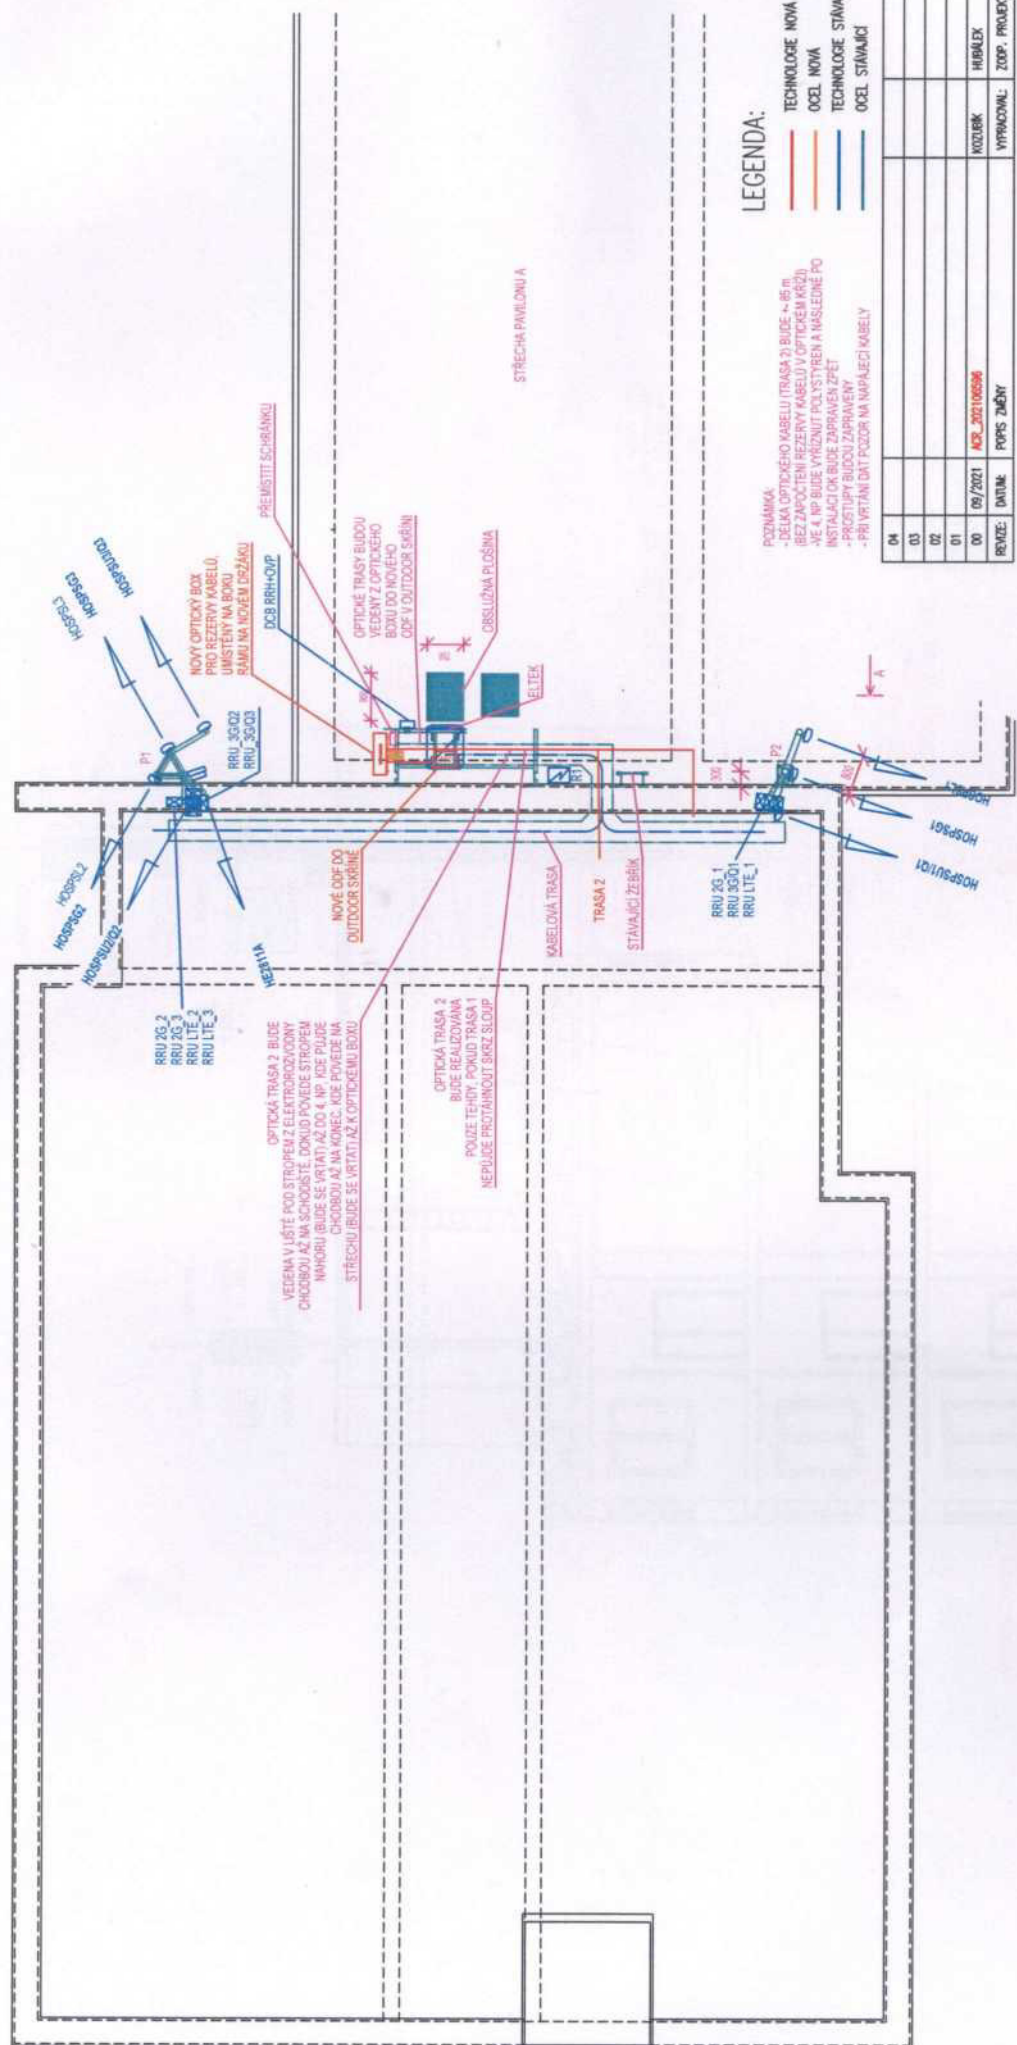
LEGENDA:

TECHNOLOGIE NOVÁ
OCEL NOVÁ
TECHNOLOGIE STÁVA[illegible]
OCEL STÁVAJÍCÍ

POZNÁMKA:
- DÉLKA OPTICKÉHO KABELU (TRASA 2) BUDE +- 85 m (BEZ ZAPOČTENÍ REZERVY KABELU V OPTICKÉM KŘÍŽI)
- VE 4. NP BUDE VYŘÍZNUT POLYSTYREN A NÁSLEDNĚ PO INSTALACI OK BUDE ZAPRAVEN ZPĚT
- PROSTUPY BUDOU ZAPRAVENY
- PŘI VRTÁNÍ DÁT POZOR NA NAPÁJECÍ KABELY

STŘECHA PAVILONU A

PŘEMÍSTIT SCHRÁNKU

OPTICKÉ TRASY BUDOU VEDENY Z OPTICKÉHO BOXU DO NOVÉHO ODF V OUTDOOR SKŘÍNI

OBSLUŽNÁ PLOŠINA

ELTEK

NOVÝ OPTICKÝ BOX PRO REZERVY KABELŮ, UMÍSTĚNÝ NA BOKU RÁMU NA NOVÉM DRŽÁKU

DCB RRH+OVP

HOSPSL3
HOSPSG3
HOSPSU3/Q3

P1

RRU_3G/Q2
RRU_3G/Q3

HOSPSL2
HOSPSG2
HOSPSU2/Q2

HE2811A

RRU 2G_2
RRU 2G_3
RRU LTE_2
RRU LTE_3

NOVÉ ODF DO OUTDOOR SKŘÍNĚ

KABELOVÁ TRASA

TRASA 2

STÁVAJÍCÍ ŽEBŘÍK

R1

RRU 2G_1
RRU 3G/Q1
RRU LTE_1

P2

HOSPSL1
HOSPSG1
HOSPSU1/Q1

A

OPTICKÁ TRASA 2 BUDE VEDENA V LIŠTĚ POD STROPEM Z ELEKTROROZVODNY CHODBOU AŽ NA SCHODIŠTĚ, DOKUD POVEDE STROPEM NAHORU (BUDE SE VRTAT) AŽ DO 4. NP KDE PŮJDE CHODBOU AŽ NA KONEC, KDE POVEDE NA STŘECHU (BUDE SE VRTAT) AŽ K OPTICKÉMU BOXU

OPTICKÁ TRASA 2 BUDE REALIZOVÁNA POUZE TEHDY, POKUD TRASA 1 NEPŮJDE PROTÁHNOUT SKRZ SLOUP

| 04 | | | |
|---|---|---|---|
| 03 | | | |
| 02 | | | |
| 01 | | | |
| 00 | 09/2021 | ACR_2021065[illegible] | KOZUBÍK | HUBÁLEK |
| REVIZE: | DATUM: | POPIS ZMĚNY | VYPRACOVAL: | ZODP. PROJEK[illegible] |